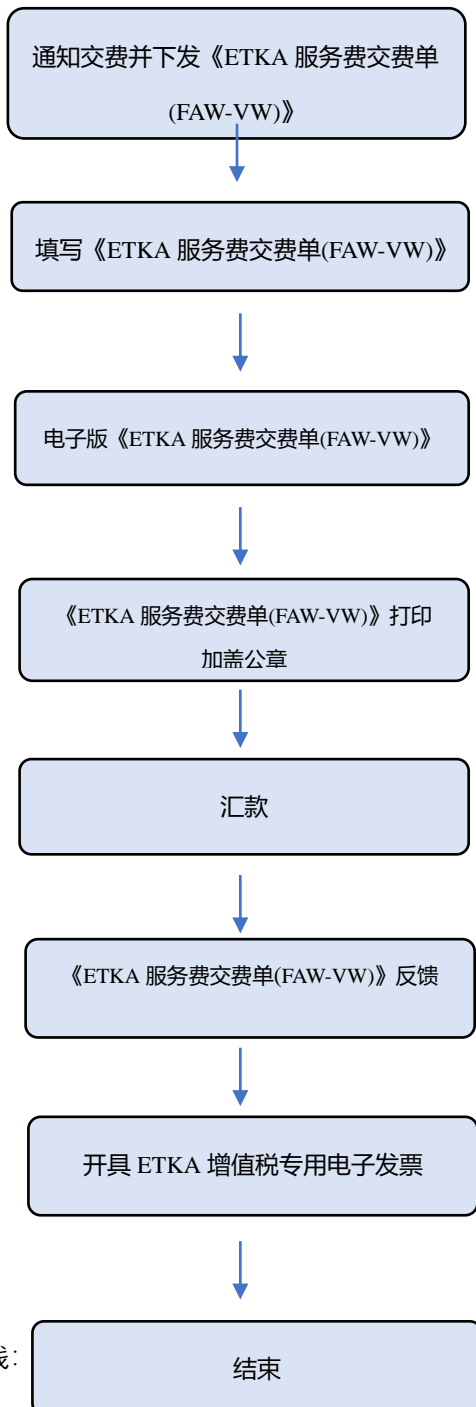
通知交费并下发《ETKA 服务费交费单(FAW-VW)》

填写《ETKA 服务费交费单(FAW-VW)》

电子版《ETKA 服务费交费单(FAW-VW)》

《ETKA 服务费交费单(FAW-VW)》打印加盖公章

汇款

《ETKA 服务费交费单(FAW-VW)》反馈

开具 ETKA 增值税专用电子发票

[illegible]线:

结束